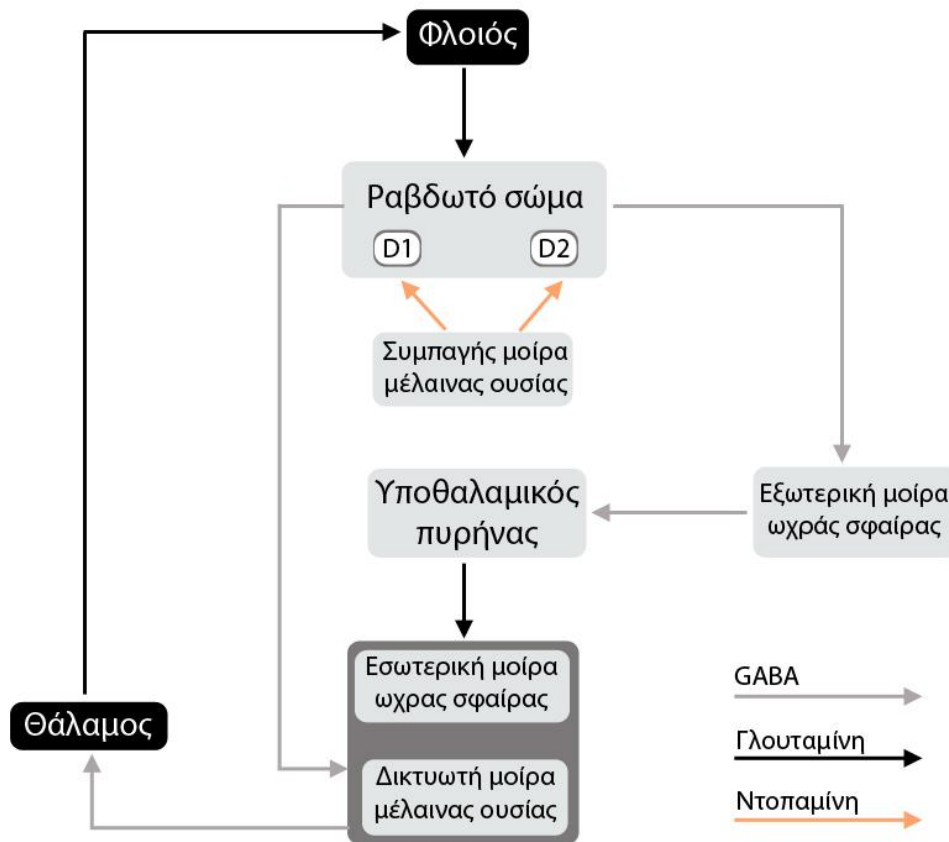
Φλοιός

Ραβδωτό σώμα

D1

D2

Συμπαγής μοίρα μέλαινας ουσίας

Υποθαλαμικός πυρήνας

Εξωτερική μοίρα ωχράς σφαίρας

Εσωτερική μοίρα ωχρας σφαίρας

Δικτυωτή μοίρα μέλαινας ουσίας

Θάλαμος

GABA

Γλουταμίνη

Ντοπαμίνη